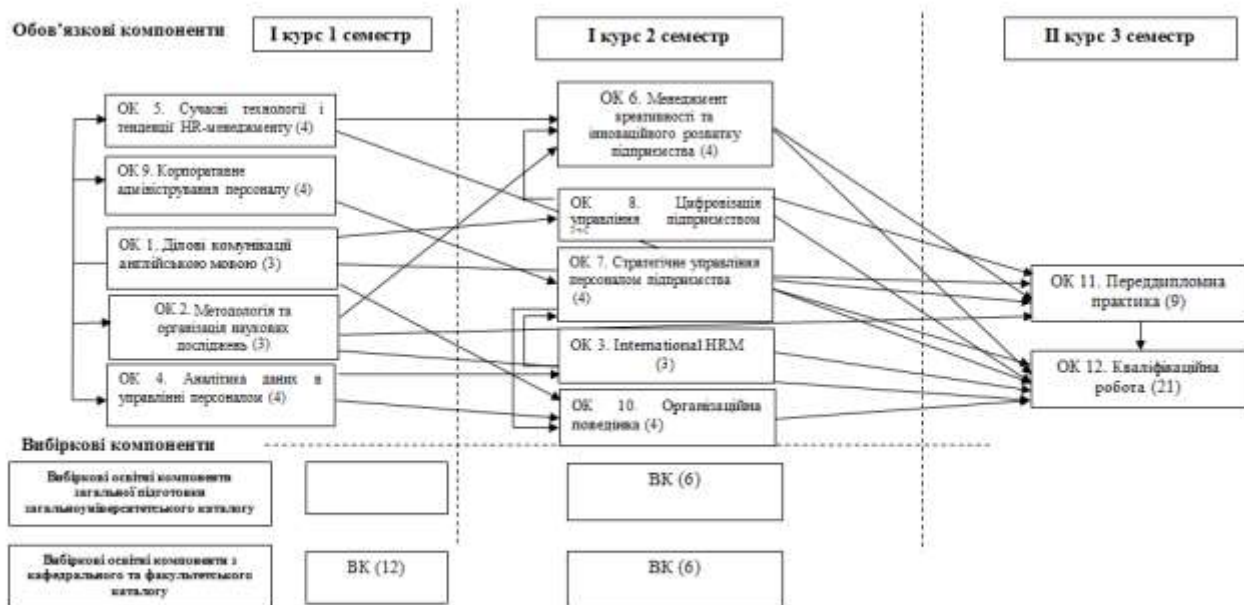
Обов'язкові компоненти

І курс 1 семестр

І курс 2 семестр

ІІ курс 3 семестр

ОК 5. Сучасні технології і тенденції HR-менеджменту (4)

ОК 9. Корпоративне адміністрування персоналу (4)

ОК 1. Ділові комунікації англійською мовою (3)

ОК 2. Методологія та організація наукових досліджень (3)

ОК 4. Аналітика даних в управлінні персоналом (4)

ОК 6. Менеджмент креативності та інноваційного розвитку підприємства (4)

ОК 8. Цифровізація управління підприємством (3)

ОК 7. Стратегічне управління персоналом підприємства (4)

ОК 3. International HRM (3)

ОК 10. Організаційна поведінка (4)

ОК 11. Переддипломна практика (9)

ОК 12. Кваліфікаційна робота (21)

Вибіркові компоненти

Вибіркові освітні компоненти загальної підготовки загальноуніверситетського каталогу

ВК (6)

Вибіркові освітні компоненти з кафедрального та факультетського каталогу

ВК (12)

ВК (6)